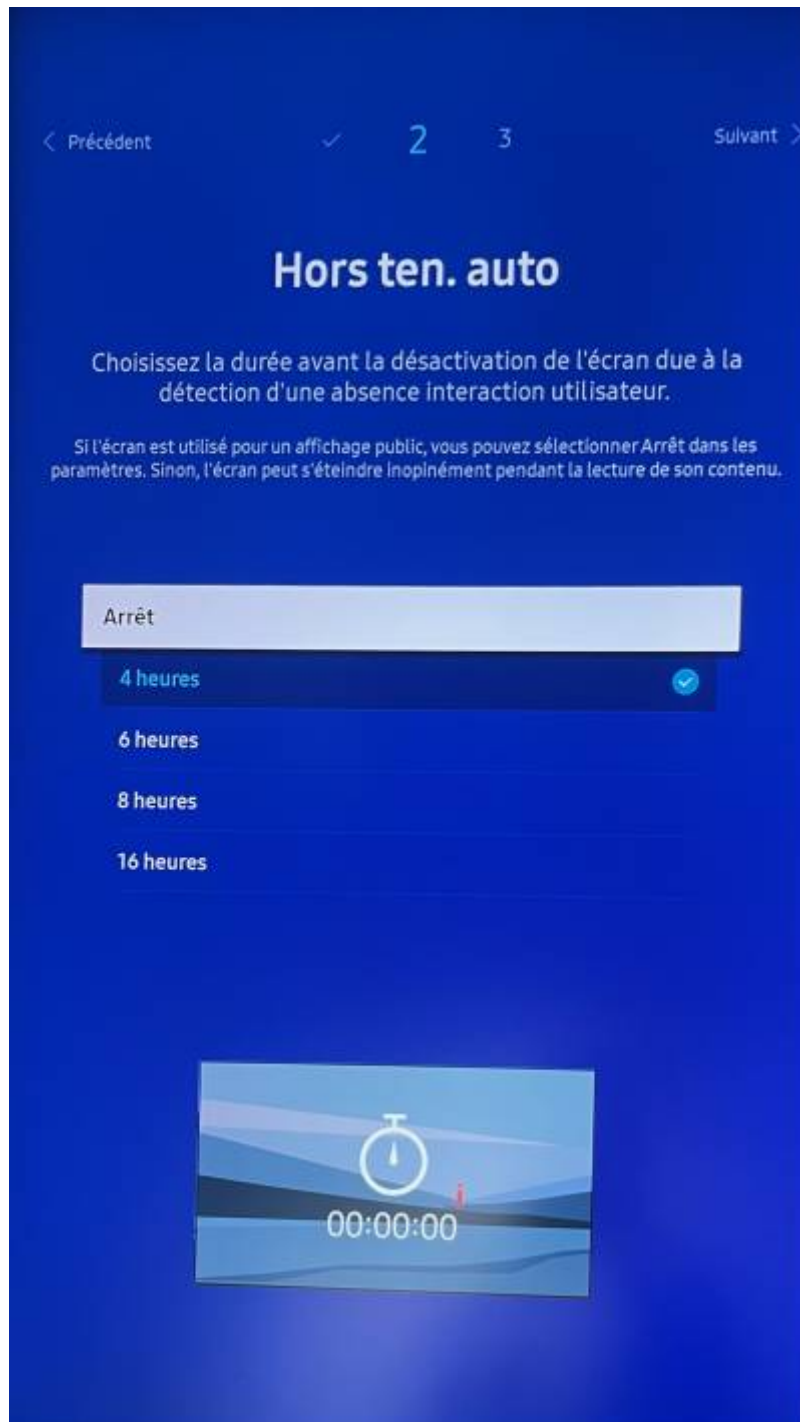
< Précédent ✓ 2 3 Suivant >

Hors ten. auto

Choisissez la durée avant la désactivation de l'écran due à la détection d'une absence interaction utilisateur.

Si l'écran est utilisé pour un affichage public, vous pouvez sélectionner Arrêt dans les paramètres. Sinon, l'écran peut s'éteindre inopinément pendant la lecture de son contenu.

Arrêt

4 heures

6 heures

8 heures

16 heures

00:00:00